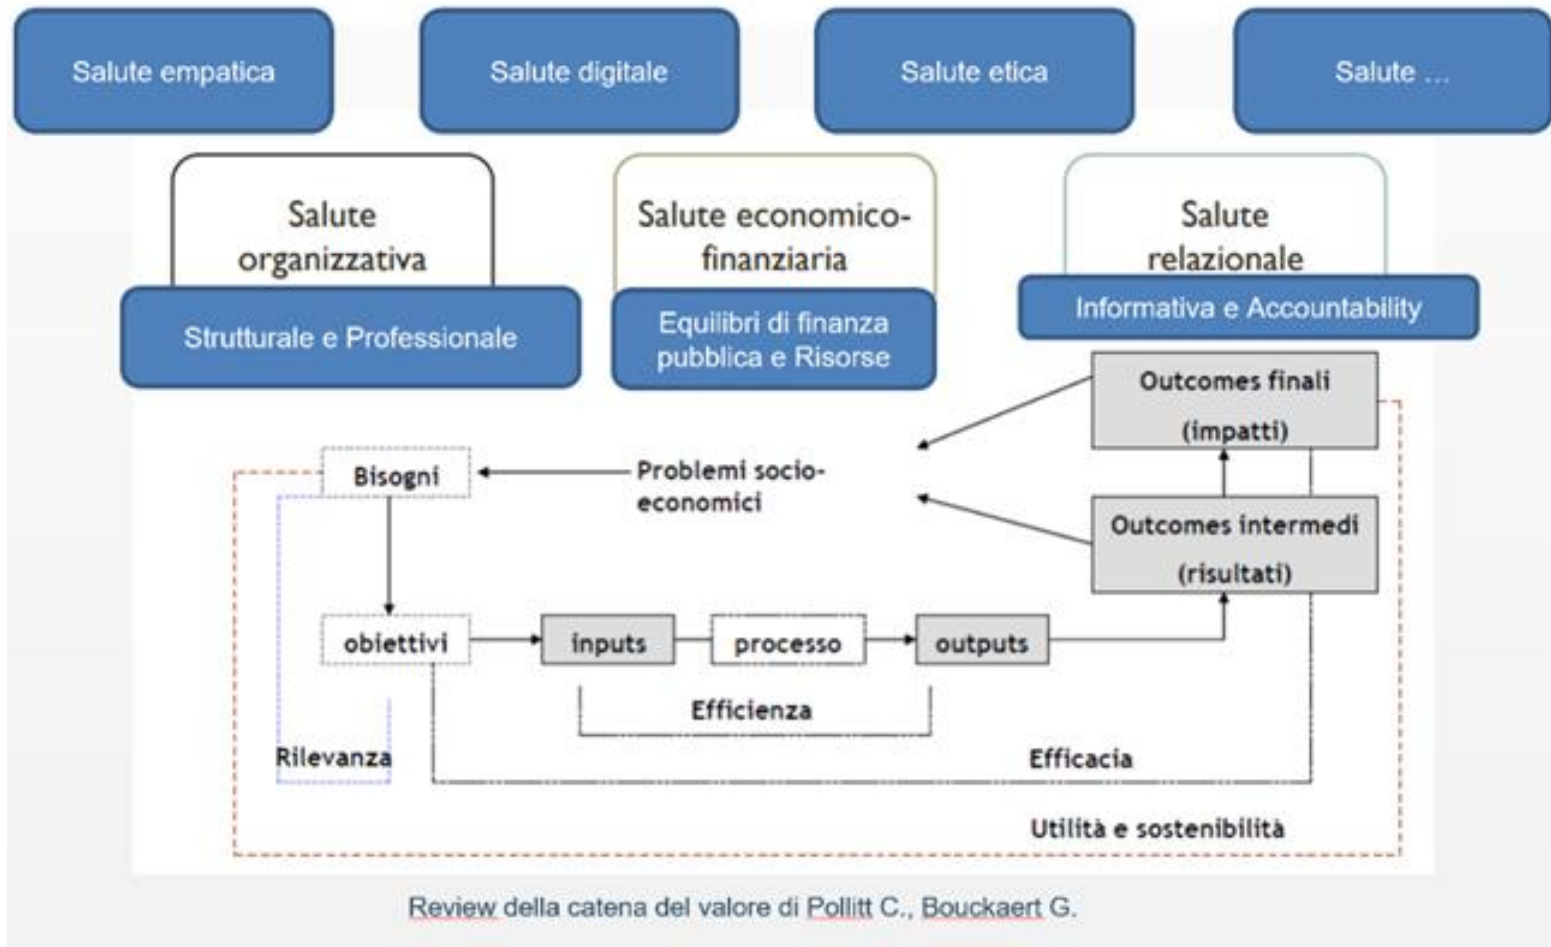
Salute empatica

Salute digitale

Salute etica

Salute ...

Salute organizzativa

Strutturale e Professionale

Salute economico-finanziaria

Equilibri di finanza pubblica e Risorse

Salute relazionale

Informativa e Accountability

Outcomes finali (impatti)

Bisogni

Problemi socio-economici

Outcomes intermedi (risultati)

obiettivi

inputs

processo

outputs

Efficienza

Rilevanza

Efficacia

Utilità e sostenibilità

Review della catena del valore di Pollitt C., Bouckaert G.